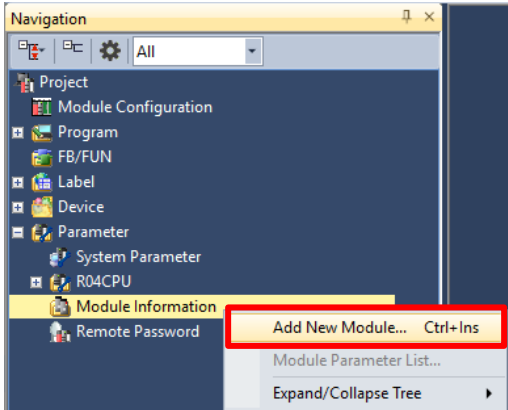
Navigation

All

Project
Module Configuration
Program
FB/FUN
Label
Device
Parameter
System Parameter
R04CPU
Module Information
Remote Password

Add New Module... Ctrl+Ins
Module Parameter List...
Expand/Collapse Tree